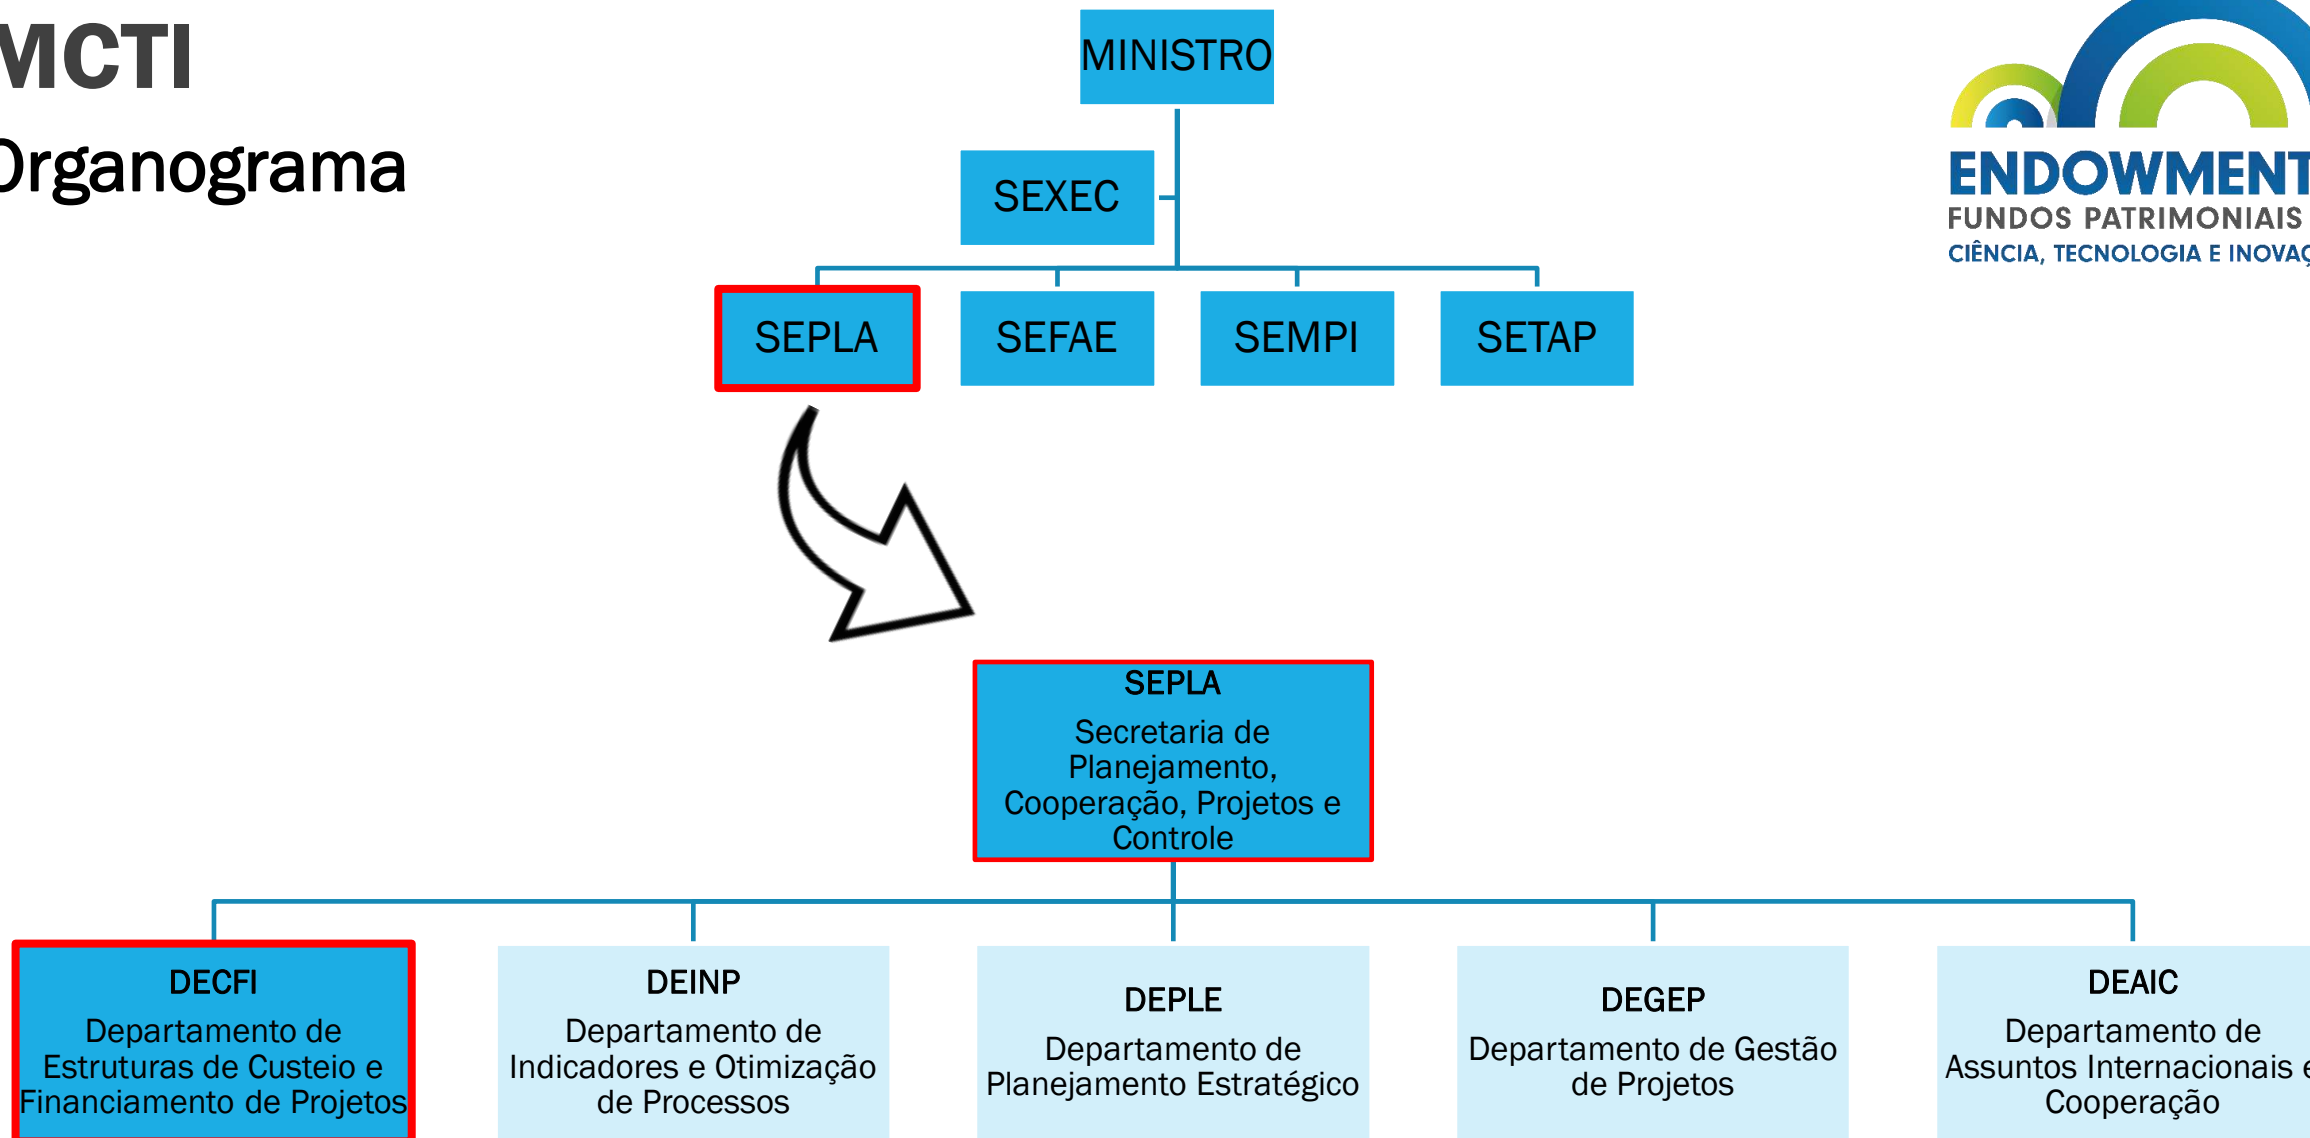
MCTI

Organograma

MINISTRO

SEXEC

SEPLA

SEFAE

SEMPI

SETAP

ENDOWMENT
FUNDOS PATRIMONIAIS
CIÊNCIA, TECNOLOGIA E INOVA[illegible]

SEPLA
Secretaria de Planejamento, Cooperação, Projetos e Controle

DECFI
Departamento de Estruturas de Custeio e Financiamento de Projetos

DEINP
Departamento de Indicadores e Otimização de Processos

DEPLE
Departamento de Planejamento Estratégico

DEGEP
Departamento de Gestão de Projetos

DEAIC
Departamento de Assuntos Internacionais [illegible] Cooperação